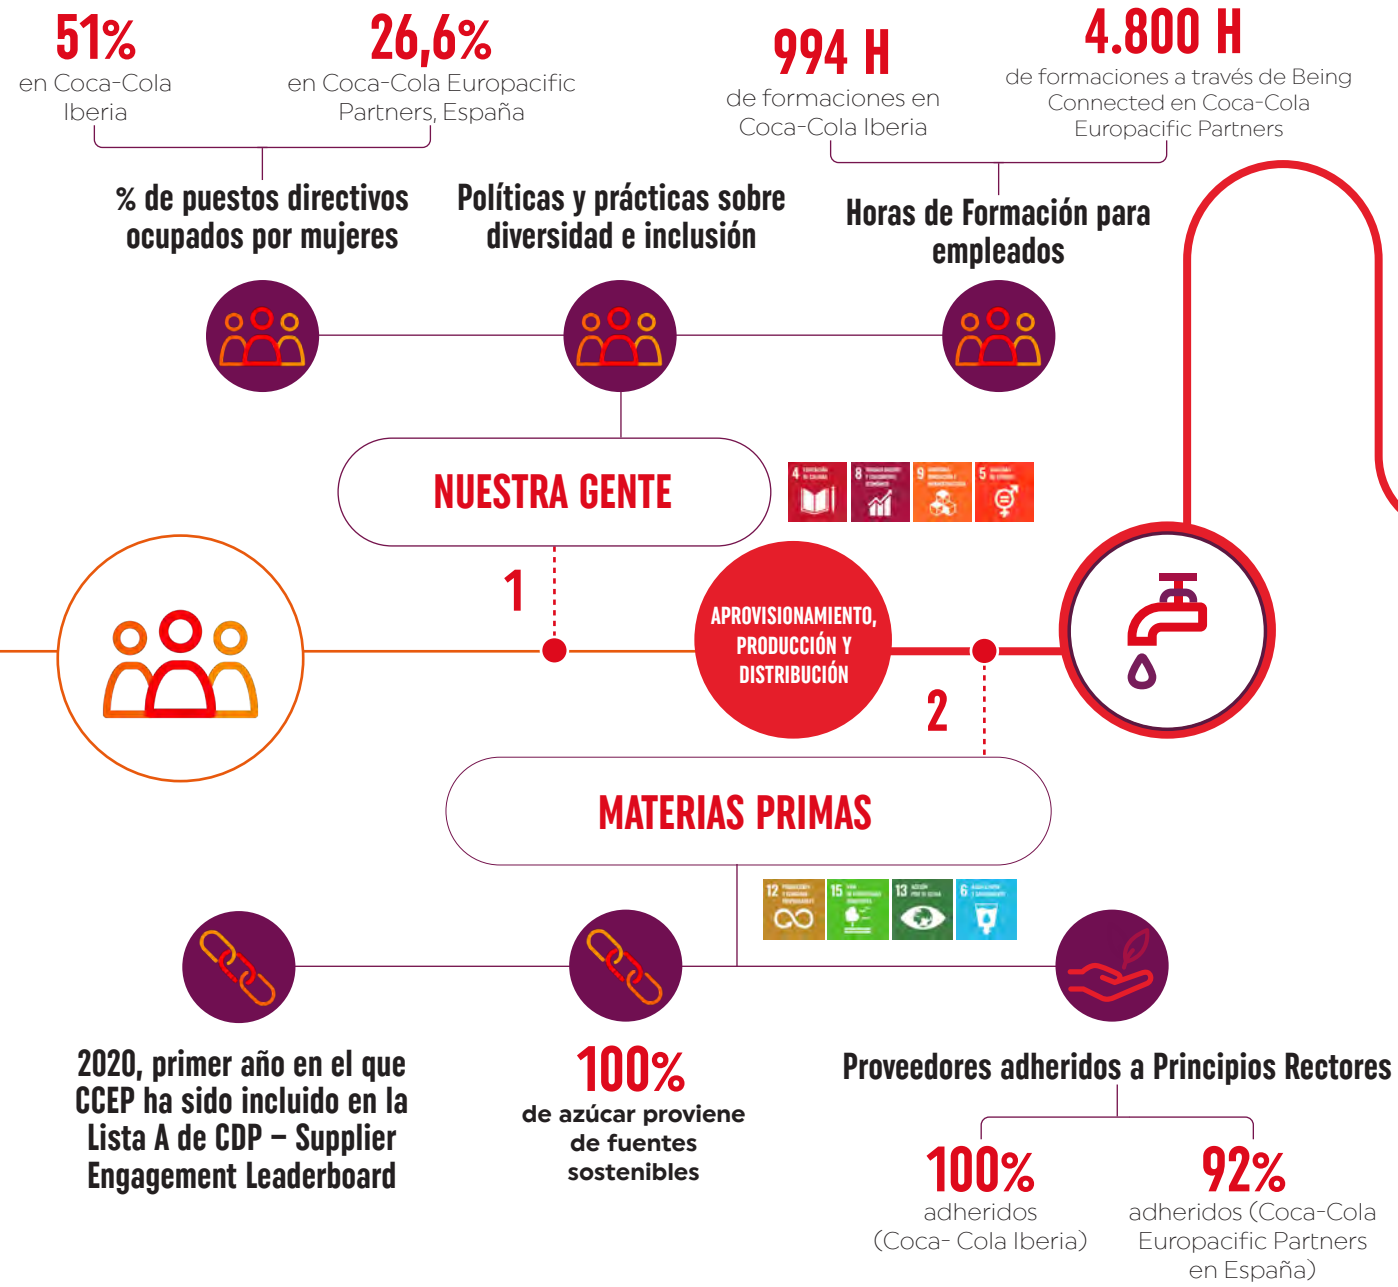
51%
en Coca-Cola Iberia

26,6%
en Coca-Cola Europacific Partners, España

% de puestos directivos ocupados por mujeres

Políticas y prácticas sobre diversidad e inclusión

994 H
de formaciones en Coca-Cola Iberia

4.800 H
de formaciones a través de Being Connected en Coca-Cola Europacific Partners

Horas de Formación para empleados

NUESTRA GENTE

1

APROVISIONAMIENTO, PRODUCCIÓN Y DISTRIBUCIÓN

2

MATERIAS PRIMAS

2020, primer año en el que CCEP ha sido incluido en la Lista A de CDP – Supplier Engagement Leaderboard

100%
de azúcar proviene de fuentes sostenibles

Proveedores adheridos a Principios Rectores

100%
adheridos (Coca- Cola Iberia)

92%
adheridos (Coca-Cola Europacific Partners en España)